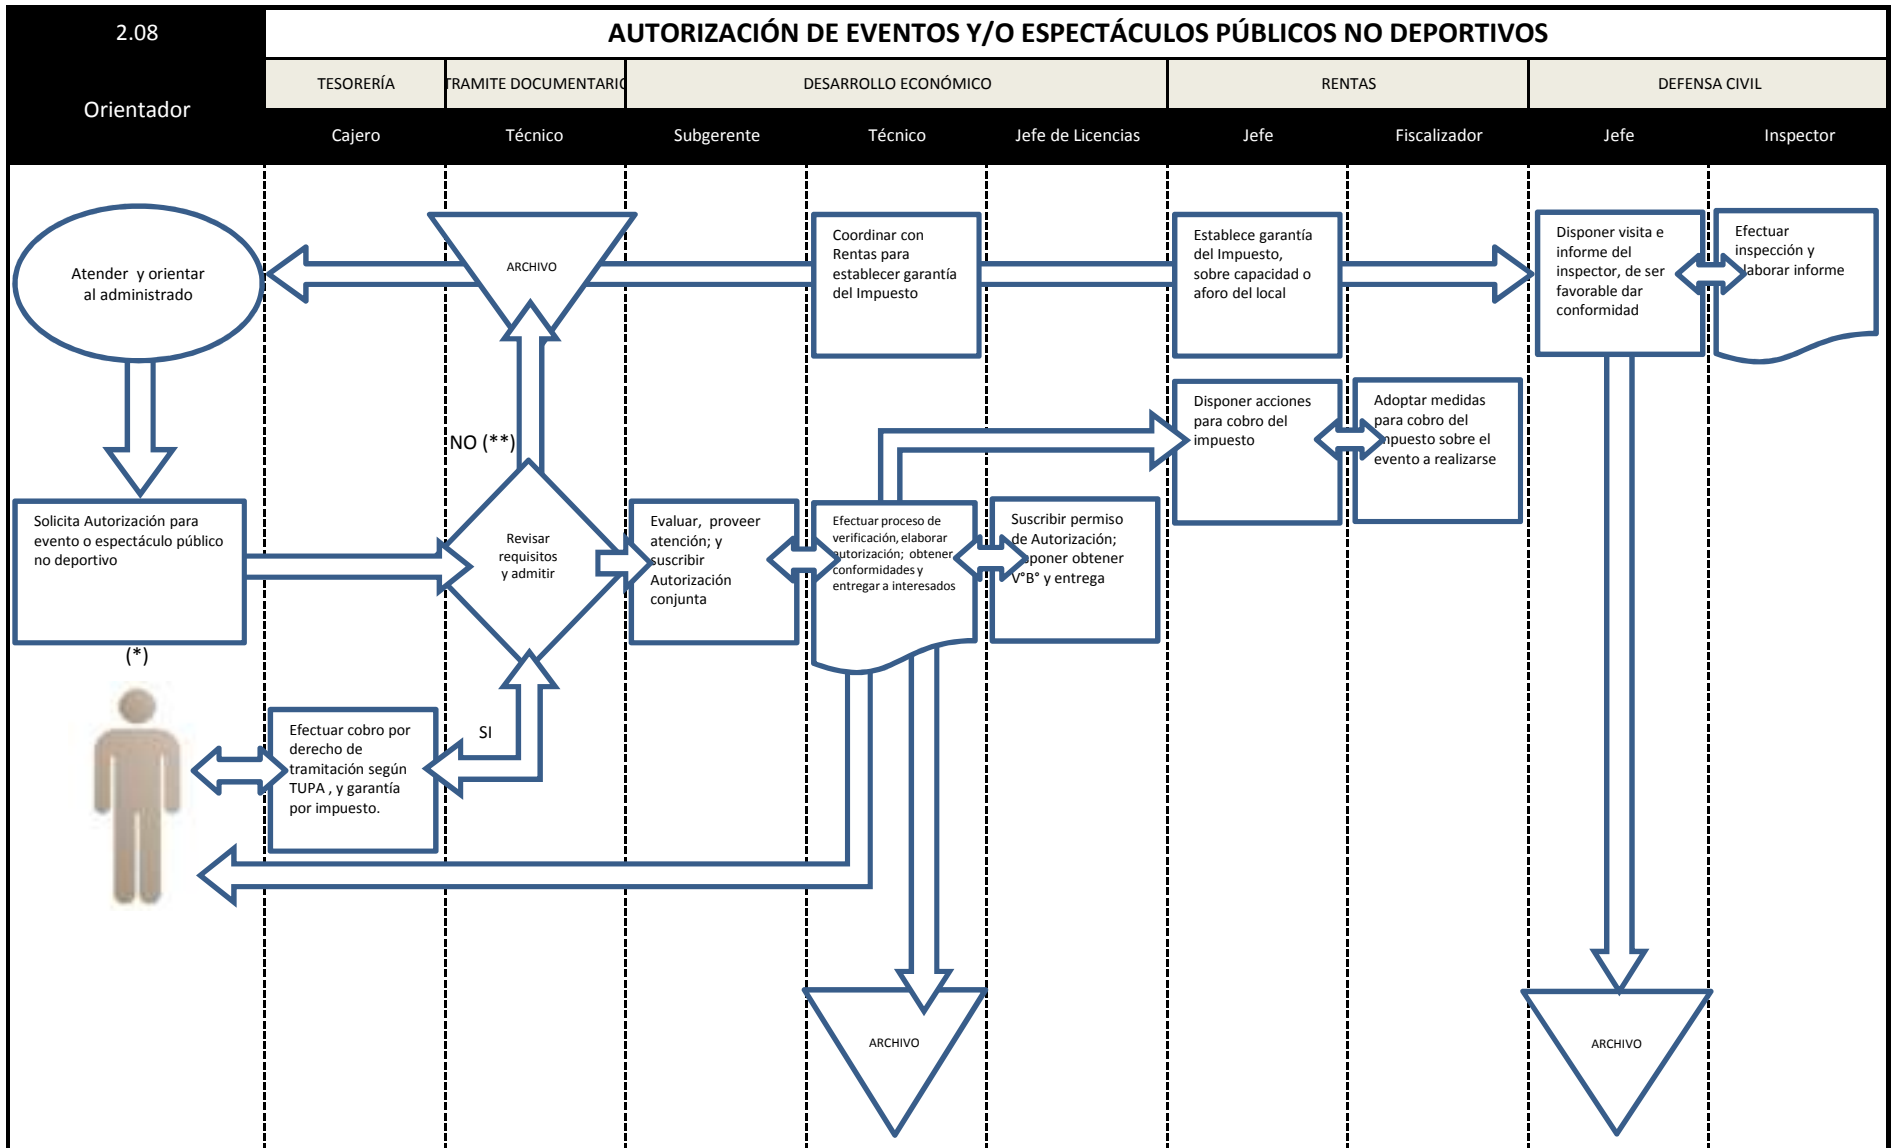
2.08

AUTORIZACIÓN DE EVENTOS Y/O ESPECTÁCULOS PÚBLICOS NO DEPORTIVOS

Orientador

TESORERÍA | TRAMITE DOCUMENTARIO | DESARROLLO ECONÓMICO | RENTAS | DEFENSA CIVIL

Cajero | Técnico | Subgerente | Técnico | Jefe de Licencias | Jefe | Fiscalizador | Jefe | Inspector

Atender y orientar al administrado

ARCHIVO

Coordinar con Rentas para establecer garantía del Impuesto

Establece garantía del Impuesto, sobre capacidad o aforo del local

Disponer visita e informe del inspector, de ser favorable dar conformidad

Efectuar inspección y elaborar informe

Disponer acciones para cobro del impuesto

Adoptar medidas para cobro del impuesto sobre el evento a realizarse

NO (**)

Solicita Autorización para evento o espectáculo público no deportivo

Revisar requisitos y admitir

Evaluar, proveer atención; y suscribir Autorización conjunta

Efectuar proceso de verificación, elaborar autorización; obtener conformidades y entregar a interesados

Suscribir permiso de Autorización; disponer obtener V°B° y entrega

(*)

Efectuar cobro por derecho de tramitación según TUPA , y garantía por impuesto.

SI

ARCHIVO

ARCHIVO